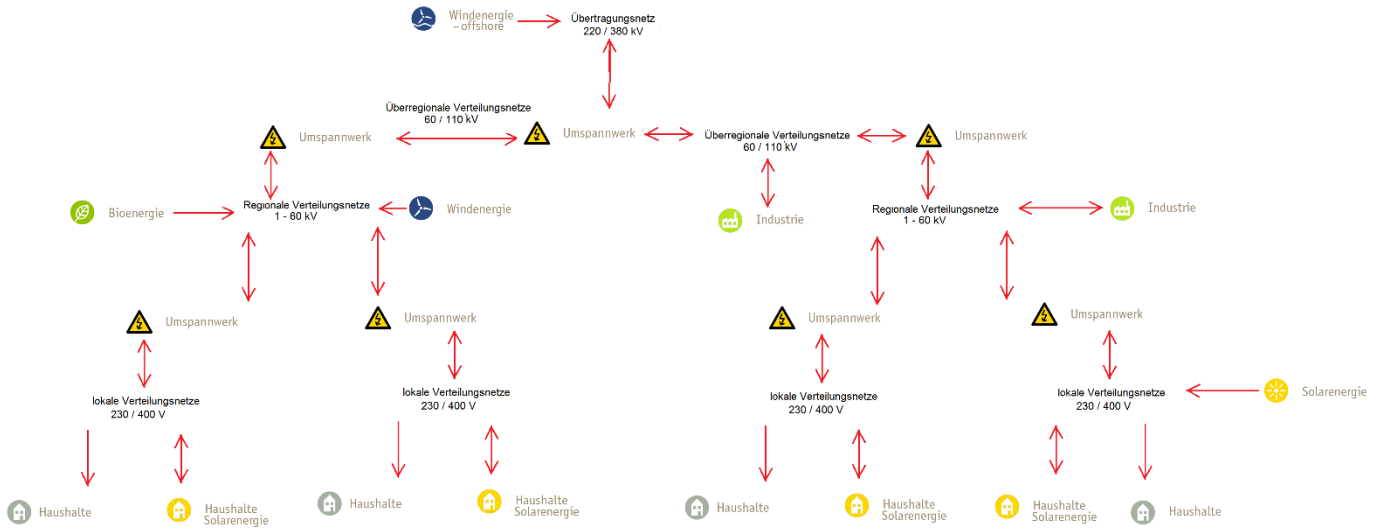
Windenergie – offshore

Übertragungsnetz 220 / 380 kV

Überregionale Verteilungsnetze 60 / 110 kV

Umspannwerk

Umspannwerk

Überregionale Verteilungsnetze 60 / 110 kV

Umspannwerk

Bioenergie

Regionale Verteilungsnetze 1 - 60 kV

Windenergie

Industrie

Regionale Verteilungsnetze 1 - 60 kV

Industrie

Umspannwerk

Umspannwerk

Umspannwerk

Umspannwerk

lokale Verteilungsnetze 230 / 400 V

lokale Verteilungsnetze 230 / 400 V

lokale Verteilungsnetze 230 / 400 V

lokale Verteilungsnetze 230 / 400 V

Solarenergie

Haushalte

Haushalte Solarenergie

Haushalte

Haushalte Solarenergie

Haushalte

Haushalte Solarenergie

Haushalte Solarenergie

Haushalte